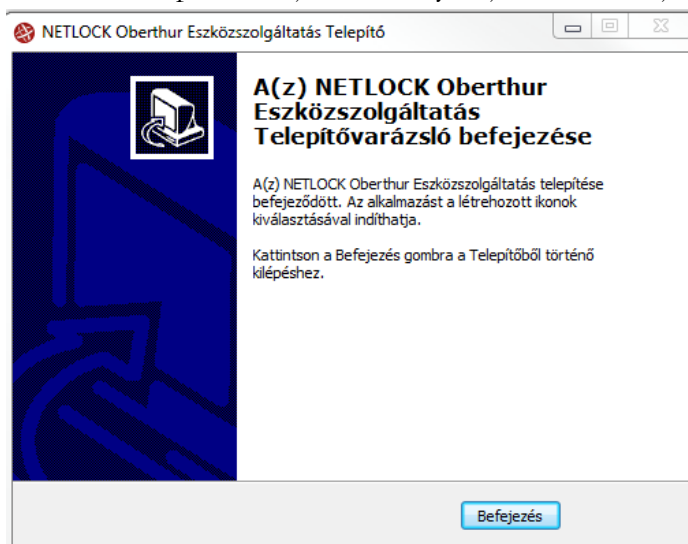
NETLOCK Oberthur Eszközszolgáltatás Telepítő

A(z) NETLOCK Oberthur Eszközszolgáltatás Telepítővarázsló befejezése

A(z) NETLOCK Oberthur Eszközszolgáltatás telepítése befejeződött. Az alkalmazást a létrehozott ikonok kiválasztásával indíthatja.

Kattintson a Befejezés gombra a Telepítőből történő kilépéshez.

Befejezés